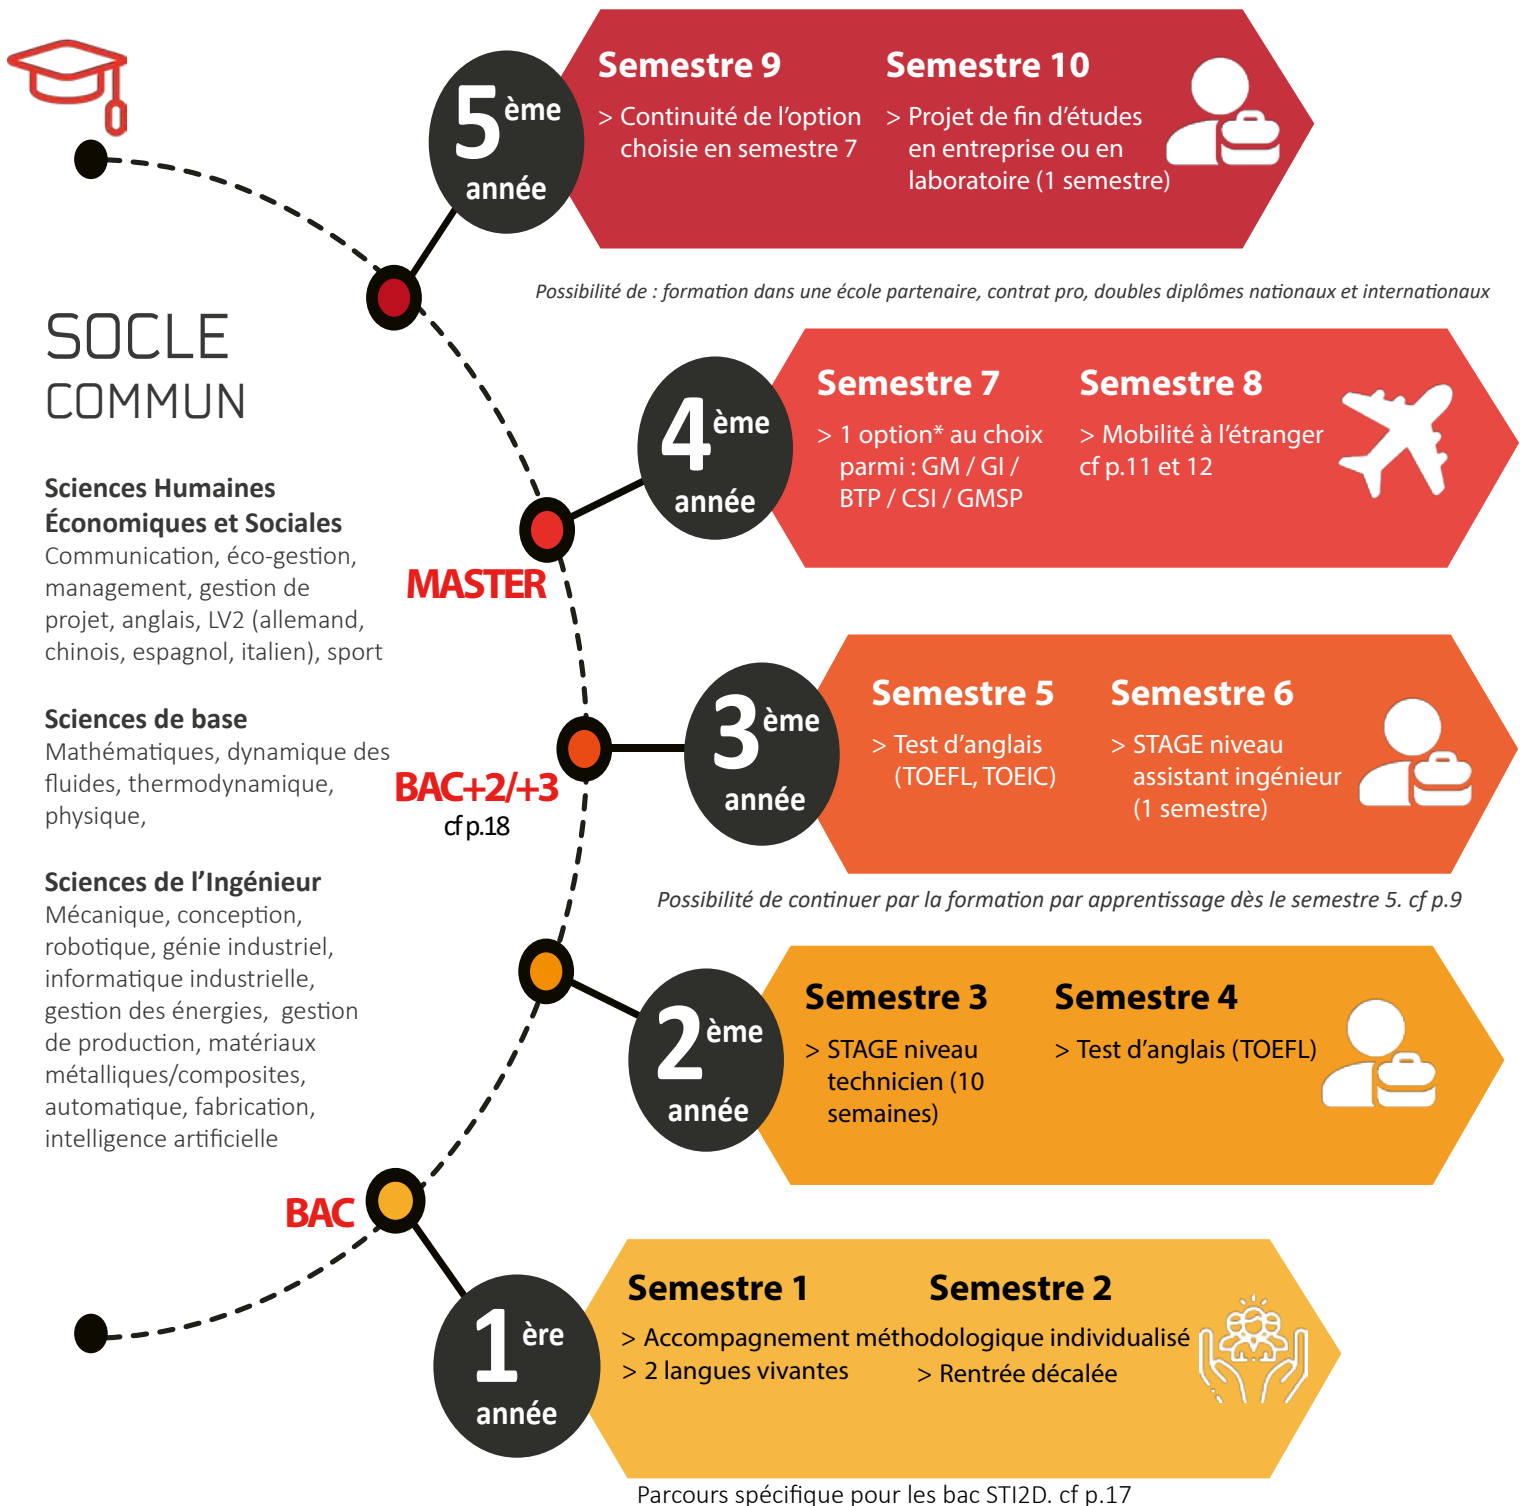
5ème année

Semestre 9
> Continuité de l'option choisie en semestre 7

Semestre 10
> Projet de fin d'études en entreprise ou en laboratoire (1 semestre)

Possibilité de : formation dans une école partenaire, contrat pro, doubles diplômes nationaux et internationaux

SOCLE COMMUN

Sciences Humaines Économiques et Sociales
Communication, éco-gestion, management, gestion de projet, anglais, LV2 (allemand, chinois, espagnol, italien), sport

Sciences de base
Mathématiques, dynamique des fluides, thermodynamique, physique,

Sciences de l'Ingénieur
Mécanique, conception, robotique, génie industriel, informatique industrielle, gestion des énergies, gestion de production, matériaux métalliques/composites, automatique, fabrication, intelligence artificielle

4ème année

Semestre 7
> 1 option* au choix parmi : GM / GI / BTP / CSI / GMSP

Semestre 8
> Mobilité à l'étranger cf p.11 et 12

MASTER

3ème année

Semestre 5
> Test d'anglais (TOEFL, TOEIC)

Semestre 6
> STAGE niveau assistant ingénieur (1 semestre)

BAC+2/+3
cf p.18

Possibilité de continuer par la formation par apprentissage dès le semestre 5. cf p.9

2ème année

Semestre 3
> STAGE niveau technicien (10 semaines)

Semestre 4
> Test d'anglais (TOEFL)

BAC

1ère année

Semestre 1
> Accompagnement méthodologique individualisé
> 2 langues vivantes

Semestre 2
> Rentrée décalée

Parcours spécifique pour les bac STI2D. cf p.17